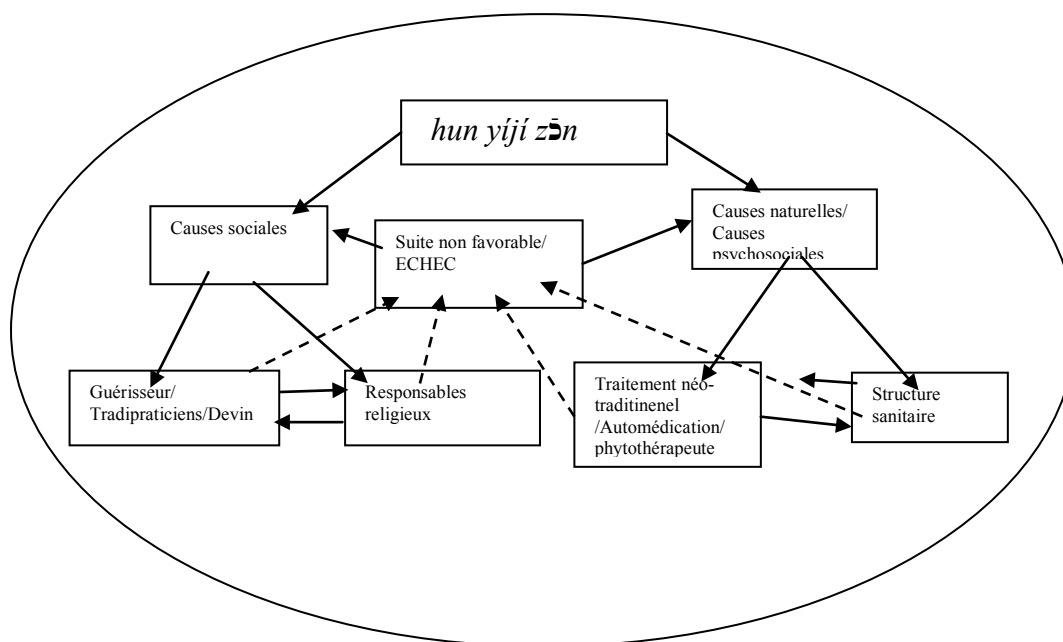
hun yíjí zɔ̄n

Causes sociales

Suite non favorable/ ECHEC

Causes naturelles/ Causes psychosociales

Guérisseur/ Tradipraticiens/Devin

Responsables religieux

Traitement néo-traditinenel /Automédication/ phytothérapeute

Structure sanitaire